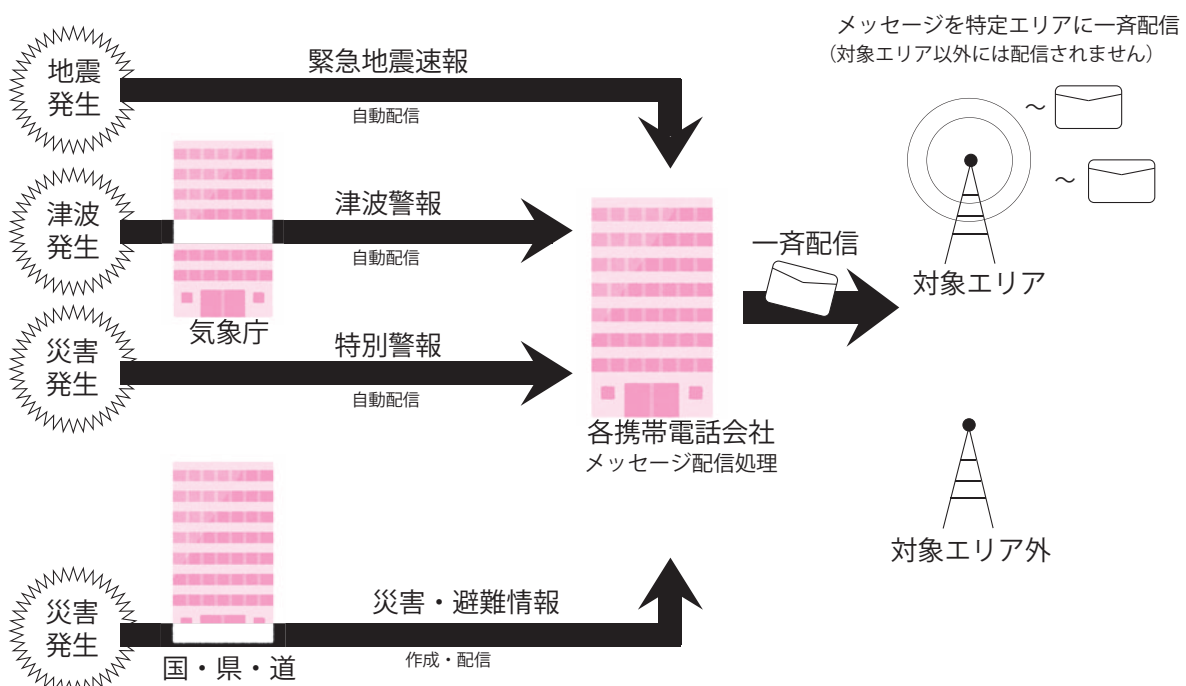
メッセージを特定エリアに一斉配信
（対象エリア以外には配信されません）

地震発生

緊急地震速報

自動配信

津波発生

津波警報

自動配信

気象庁

災害発生

特別警報

自動配信

各携帯電話会社
メッセージ配信処理

一斉配信

対象エリア

対象エリア外

災害発生

災害・避難情報

作成・配信

国・県・道